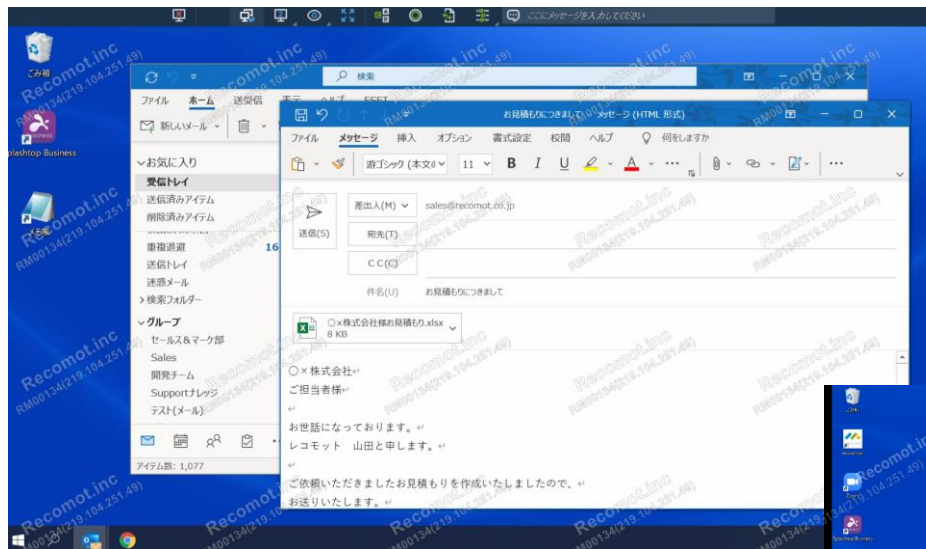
ここにメッセージを入力してください

ごみ箱

Splashtop Business

メモ帳

検索

ファイル　ホーム　送受信

新しいメール

お気に入り
受信トレイ
送信済みアイテム
削除済みアイテム
重複退避　16
送信トレイ
迷惑メール
検索フォルダー
グループ
セールス＆マーケ部
Sales
開発チーム
Supportナレッジ
テスト(メール)

アイテム数: 1,077

お見積もりにつきまして - メッセージ (HTML 形式)

ファイル　メッセージ　挿入　オプション　書式設定　校閲　ヘルプ　何をしますか

游ゴシック (本文の　11　B　I　U　A

送信(S)

差出人(M)　sales@recomot.co.jp

宛先(T)

CC(C)

件名(U)　お見積もりにつきまして

○×株式会社様お見積もり.xlsx
8 KB

○×株式会社
ご担当者様

お世話になっております。
レコモット　山田と申します。

ご依頼いただきましたお見積もりを作成いたしましたので、
お送りいたします。

Recomot.inc
RM00134(219.104.251.49)